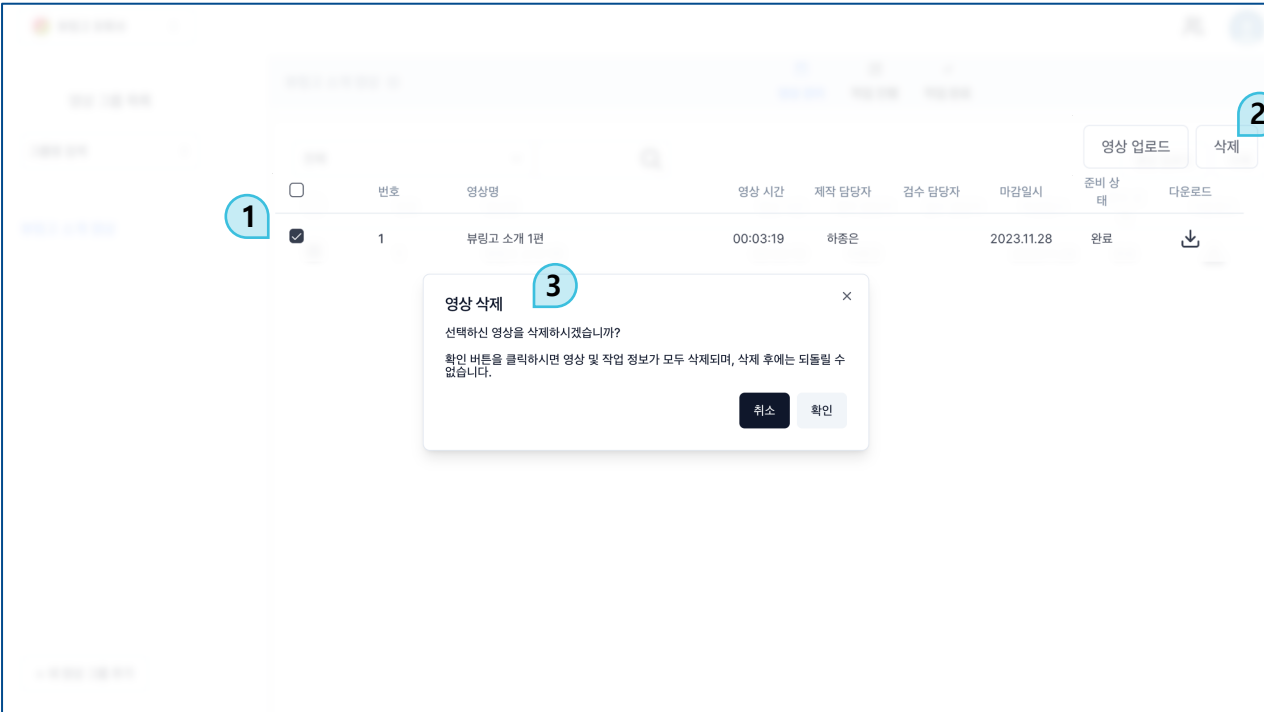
2

영상 업로드

삭제

| | 번호 | 영상명 | 영상 시간 | 제작 담당자 | 검수 담당자 | 마감일시 | 준비 상태 | 다운로드 |
|---|---|---|---|---|---|---|---|---|
| 1 | 1 | 뷰링고 소개 1편 | 00:03:19 | 하종은 | | 2023.11.28 | 완료 | |

3

영상 삭제

×

선택하신 영상을 삭제하시겠습니까?

확인 버튼을 클릭하시면 영상 및 작업 정보가 모두 삭제되며, 삭제 후에는 되돌릴 수 없습니다.

취소

확인